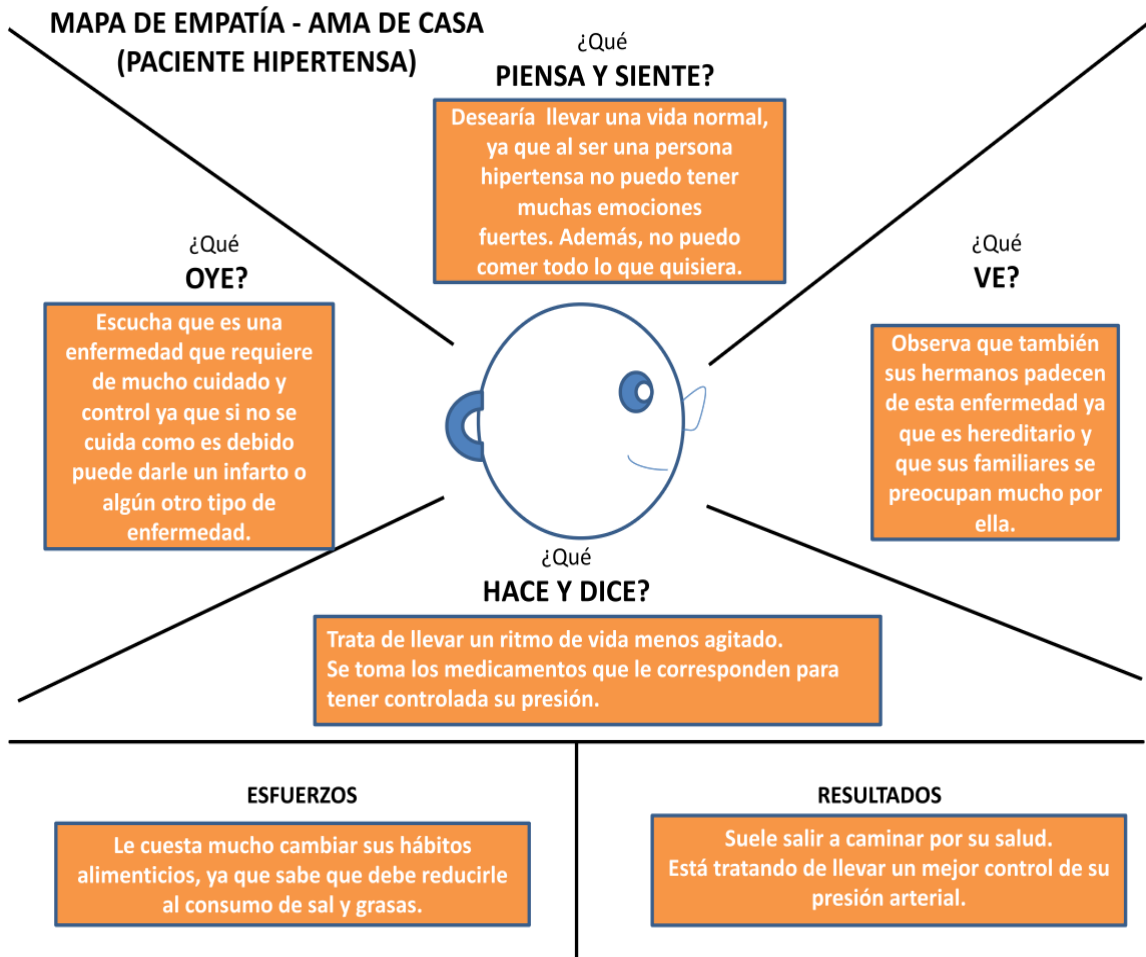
MAPA DE EMPATÍA - AMA DE CASA
(PACIENTE HIPERTENSA)

¿Qué
PIENSA Y SIENTE?

Desearía llevar una vida normal, ya que al ser una persona hipertensa no puedo tener muchas emociones fuertes. Además, no puedo comer todo lo que quisiera.

¿Qué
OYE?

Escucha que es una enfermedad que requiere de mucho cuidado y control ya que si no se cuida como es debido puede darle un infarto o algún otro tipo de enfermedad.

¿Qué
VE?

Observa que también sus hermanos padecen de esta enfermedad ya que es hereditario y que sus familiares se preocupan mucho por ella.

¿Qué
HACE Y DICE?

Trata de llevar un ritmo de vida menos agitado.
Se toma los medicamentos que le corresponden para tener controlada su presión.

ESFUERZOS

Le cuesta mucho cambiar sus hábitos alimenticios, ya que sabe que debe reducirle al consumo de sal y grasas.

RESULTADOS

Suele salir a caminar por su salud.
Está tratando de llevar un mejor control de su presión arterial.